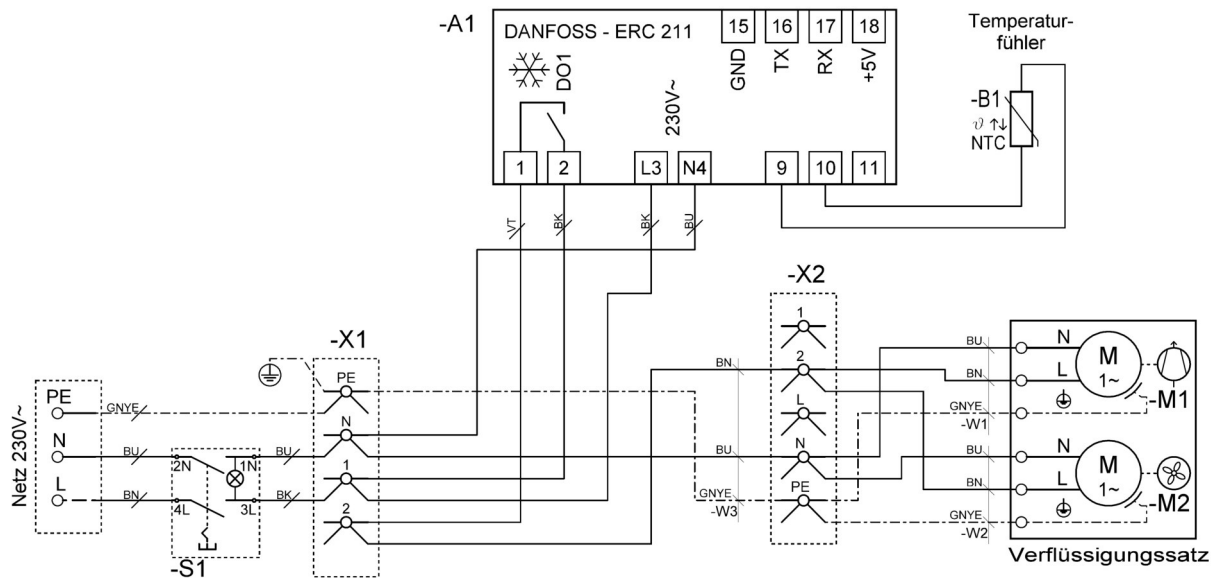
-A1

DANFOSS - ERC 211

15 GND
16 TX
17 RX
18 +5V

DO1

230V~

1 2 L3 N4 9 10 11

Temperaturfühler

-B1
$\vartheta$ ↑↓
NTC

VT
BK
BK
BU

-X2

1
2
L
N
PE

-X1

PE
N
1
2

PE
N
L

Netz 230V~

GNYE
BU
BN

2N
1N
4L
3L

BU
BK

-S1

BN
BU
GNYE
-W3

BU
BN
GNYE
-W1

BU
BN
GNYE
-W2

N
L
M
1~
-M1

N
L
M
1~
-M2

Verflüssigungssatz